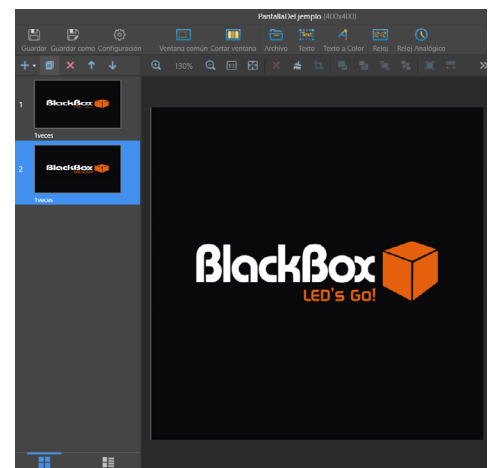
PantallaDeEjemplo (400x400)

Guardar Guardar como Configuración Ventana común Cortar ventana Archivo Texto Texto a Color Reloj Reloj Analógico

130%

1
BlackBox
1veces

2
BlackBox
1veces

BlackBox
LED's GO!